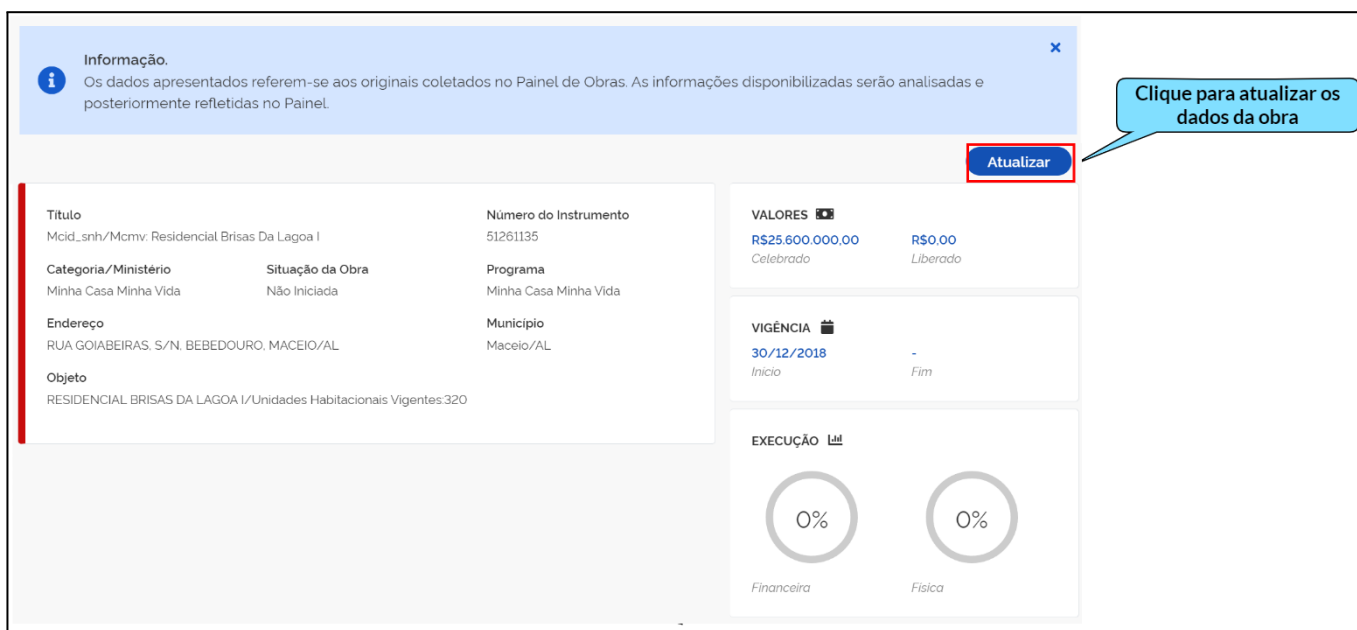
Informação.
Os dados apresentados referem-se aos originais coletados no Painel de Obras. As informações disponibilizadas serão analisadas e posteriormente refletidas no Painel.

×

Clique para atualizar os dados da obra

Atualizar

Título
Mcid_snh/Mcmv: Residencial Brisas Da Lagoa I

Número do Instrumento
51261135

Categoria/Ministério
Minha Casa Minha Vida

Situação da Obra
Não Iniciada

Programa
Minha Casa Minha Vida

Endereço
RUA GOIABEIRAS, S/N, BEBEDOURO, MACEIO/AL

Município
Maceio/AL

Objeto
RESIDENCIAL BRISAS DA LAGOA I/Unidades Habitacionais Vigentes:320

VALORES
R$25.600.000,00
Celebrado
R$0,00
Liberado

VIGÊNCIA
30/12/2018
Inicio
-
Fim

EXECUÇÃO
0%
Financeira
0%
Fisica